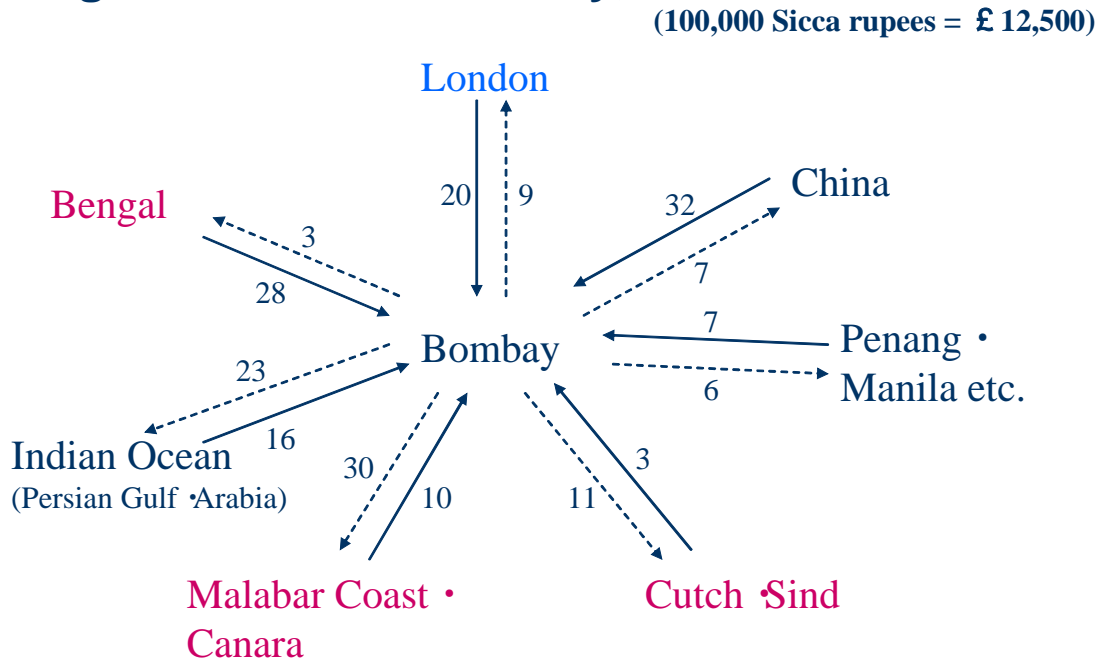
(100,000 Sicca rupees = £12,500)

London

20

9

China

32

7

Bengal

3

28

Bombay

7

Penang・ Manila etc.

6

23

16

Indian Ocean (Persian Gulf・Arabia)

30

10

11

3

Malabar Coast・ Canara

Cutch・Sind